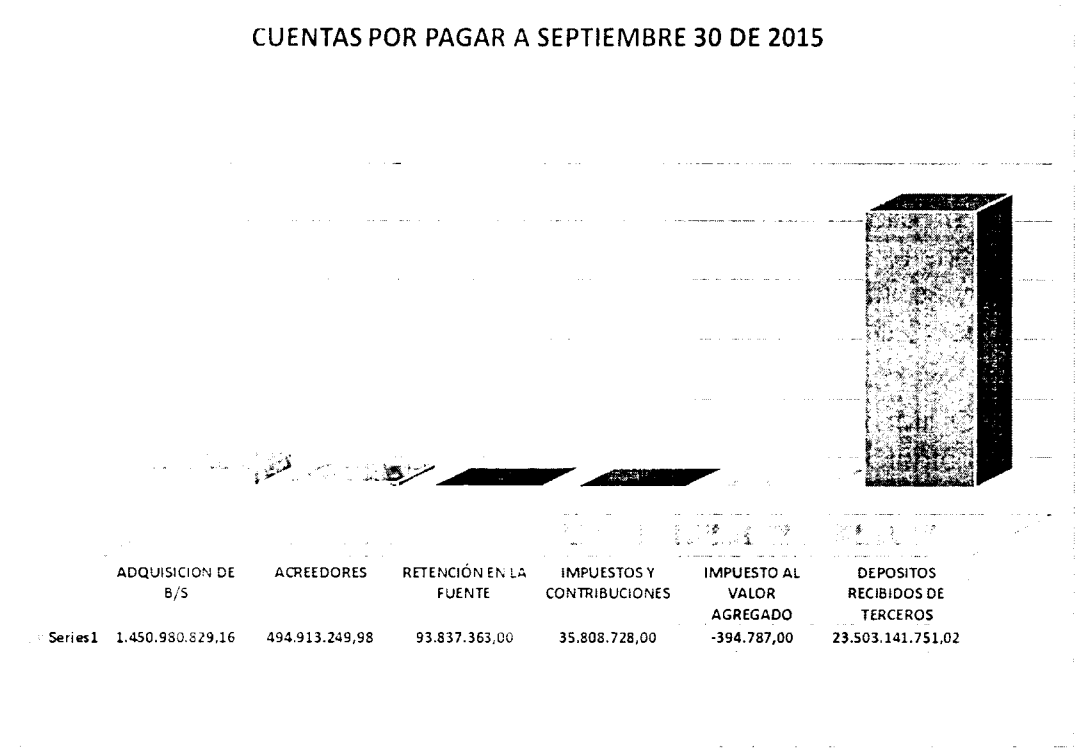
CUENTAS POR PAGAR A SEPTIEMBRE 30 DE 2015

| | ADQUISICION DE B/S | ACREEDORES | RETENCIÓN EN LA FUENTE | IMPUESTOS Y CONTRIBUCIONES | IMPUESTO AL VALOR AGREGADO | DEPOSITOS RECIBIDOS DE TERCEROS |
|---|---|---|---|---|---|---|
| Series1 | 1.450.980.829,16 | 494.913.249,98 | 93.837.363,00 | 35.808.728,00 | -394.787,00 | 23.503.141.751,02 |